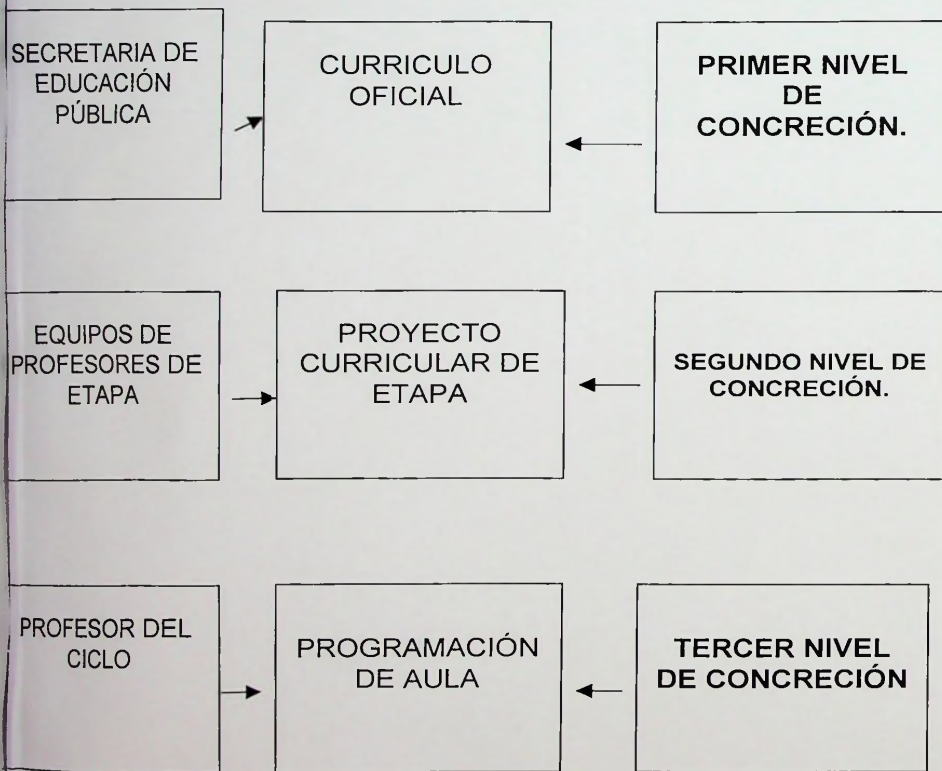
SECRETARIA DE EDUCACIÓN PÚBLICA

CURRICULO OFICIAL

PRIMER NIVEL DE CONCRECIÓN.

EQUIPOS DE PROFESORES DE ETAPA

PROYECTO CURRICULAR DE ETAPA

SEGUNDO NIVEL DE CONCRECIÓN.

PROFESOR DEL CICLO

PROGRAMACIÓN DE AULA

TERCER NIVEL DE CONCRECIÓN